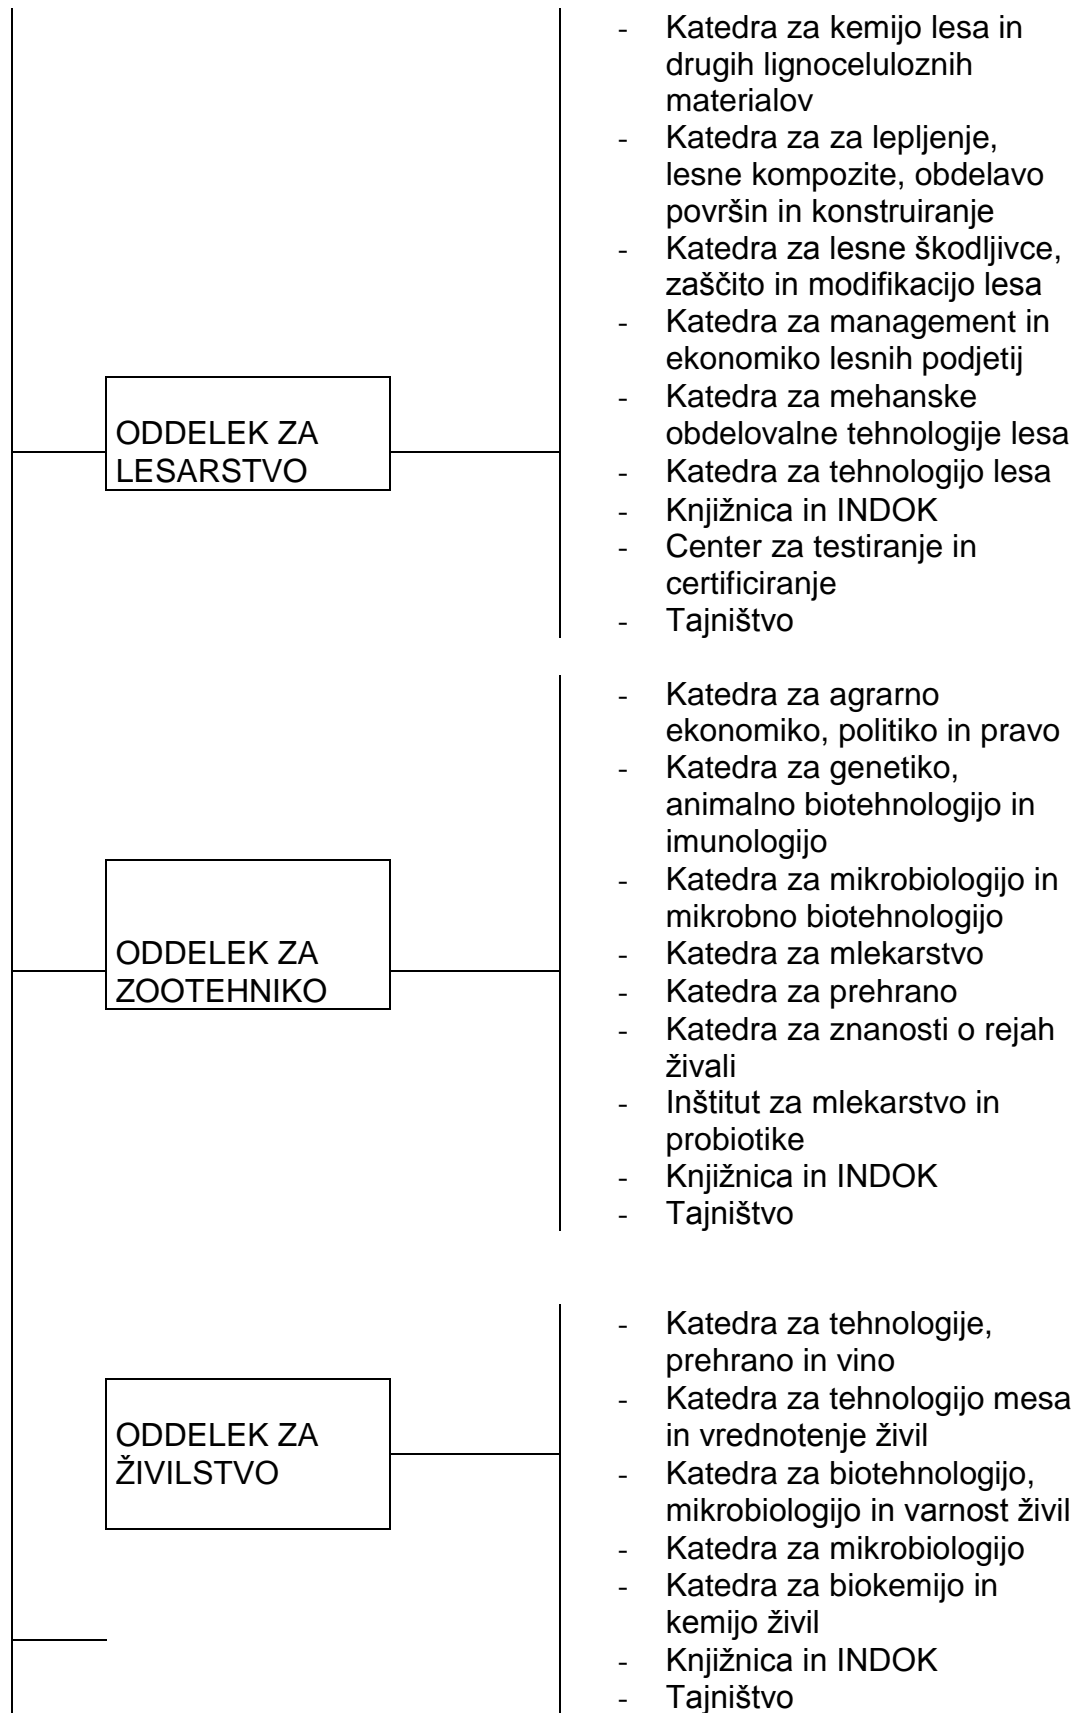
ODDELEK ZA LESARSTVO

- Katedra za kemijo lesa in drugih lignoceluloznih materialov
- Katedra za za lepljenje, lesne kompozite, obdelavo površin in konstruiranje
- Katedra za lesne škodljivce, zaščito in modifikacijo lesa
- Katedra za management in ekonomiko lesnih podjetij
- Katedra za mehanske obdelovalne tehnologije lesa
- Katedra za tehnologijo lesa
- Knjižnica in INDOK
- Center za testiranje in certificiranje
- Tajništvo

ODDELEK ZA ZOOTEHNIKO

- Katedra za agrarno ekonomiko, politiko in pravo
- Katedra za genetiko, animalno biotehnologijo in imunologijo
- Katedra za mikrobiologijo in mikrobno biotehnologijo
- Katedra za mlekarstvo
- Katedra za prehrano
- Katedra za znanosti o rejah živali
- Inštitut za mlekarstvo in probiotike
- Knjižnica in INDOK
- Tajništvo

ODDELEK ZA ŽIVILSTVO

- Katedra za tehnologije, prehrano in vino
- Katedra za tehnologijo mesa in vrednotenje živil
- Katedra za biotehnologijo, mikrobiologijo in varnost živil
- Katedra za mikrobiologijo
- Katedra za biokemijo in kemijo živil
- Knjižnica in INDOK
- Tajništvo